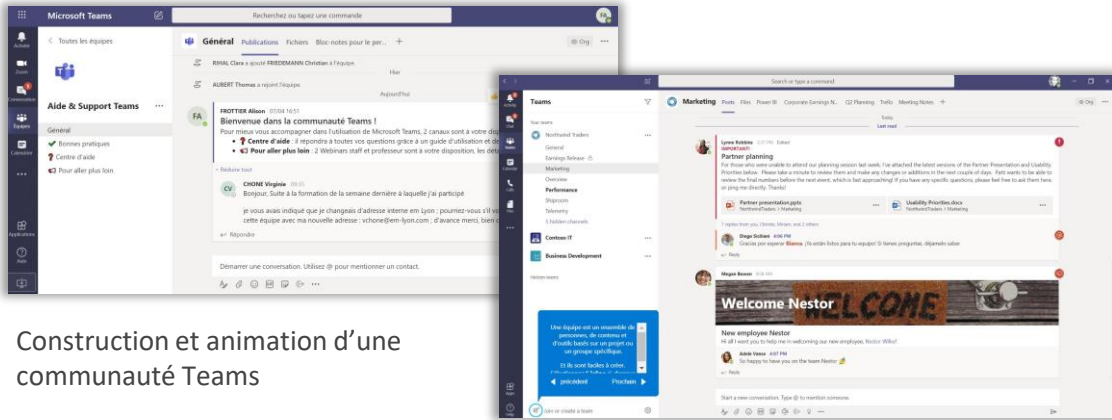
Microsoft Teams

Recherchez ou tapez une commande

Activité
Conversation
Équipes
Calendrier
Applications
Aide

< Toutes les équipes

Aide & Support Teams ···

Général
✔ Bonnes pratiques
❓ Centre d'aide
Pour aller plus loin

Général Publications Fichiers Bloc-notes pour le per... +

RIHAL Clara a ajouté FRIEDEMANN Christian à l'équipe

Hier

AUBERT Thomas a rejoint l'équipe

Aujourd'hui

FROTTIER Alison 07/08 16:51
Bienvenue dans la communauté Teams !
Pour mieux vous accompagner dans l'utilisation de Microsoft Teams, 2 canaux sont à votre dis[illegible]
• ✔ Centre d'aide : il répondra à toutes vos questions grâce à un guide d'utilisation et de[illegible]
• Pour aller plus loin : 2 Webinars staff et professeur sont à votre disposition, les déta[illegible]

Réduire tout

CHONE Virginie 09:55
Bonjour, Suite à la formation de la semaine dernière à laquelle j'ai participé

je vous avais indiqué que je changeais d'adresse interne em Lyon ; pourriez-vous s'il v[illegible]
cette équipe avec ma nouvelle adresse : vchone@em-lyon.com ; d'avance merci, bien c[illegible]

Répondre

Démarrer une conversation. Utilisez @ pour mentionner un contact.

Search or type a command

Teams

Your teams

Northwind Traders
General
Earnings Release
Marketing
Overview
Performance
Shiproom
Telemetry
5 hidden channels

Contoso IT

Business Development

Hidden teams

Une équipe est un ensemble de personnes, de contenu et d'outils basés sur un projet ou un groupe spécifique.

Et ils sont faciles à créer.

◀ précédent Prochain ▶

Join or create a team

Marketing Posts Files Power BI Corporate Earnings N... Q2 Planning Trello Meeting Notes +

Today
Last read

Lynne Robbins 2:37 PM Edited
IMPORTANT!
Partner planning
For those who were unable to attend our planning session last week, I've attached the latest versions of the Partner Presentation and Usability Priorities below. Please take a minute to review them and make any changes or additions in the next couple of days. Patti wants to be able to review the final numbers before the next event, which is fast approaching! If you have any specific questions, please feel free to ask them here or ping me directly. Thanks!

Partner presentation.pptx
NorthwindTraders > Marketing

Usability Priorities.docx
NorthwindTraders > Marketing

7 replies from you, Glenda, Miriam, and 2 others

Diego Siciliani 4:06 PM
Gracias por esperar Bianca. ¡Ya están listos para tu equipo! Si tienes preguntas, déjamelo saber

Reply

Megan Bowen 3:56 PM

Welcome Nestor

New employee Nestor
Hi all I want you to help me in welcoming our new employee, Nestor Wilke!

Adele Vance 4:07 PM
So happy to have you on the team Nestor

Reply

Start a new conversation. Type @ to mention someone.

Construction et animation d'une communauté Teams